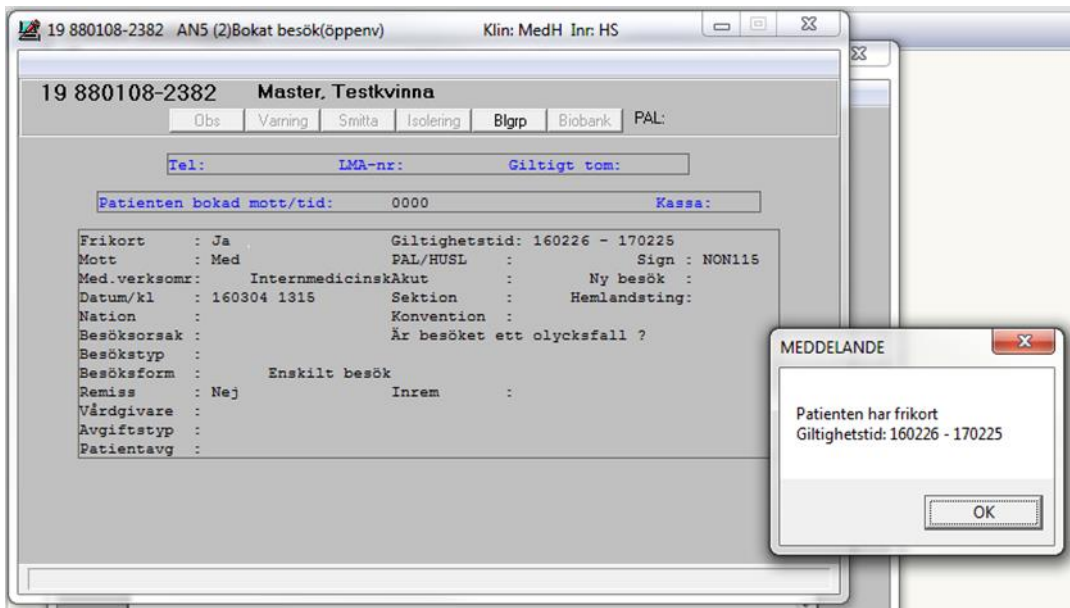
19 880108-2382 AN5 (2)Bokat besök(öppenv) Klin: MedH Inr: HS

19 880108-2382 Master, Testkvinna

Obs Varning Smitta Isolering Blgrp Biobank PAL:

Tel: LMA-nr: Giltigt tom:

Patienten bokad mott/tid: 0000 Kassa:

| | | | |
|---|---|---|---|
| Frikort | : Ja | Giltighetstid: 160226 - 170225 | |
| Mott | : Med | PAL/HUSL : | Sign : NON115 |
| Med.verksomr: | Internmedicinsk | Akut : | Ny besök : |
| Datum/kl | : 160304 1315 | Sektion : | Hemlandsting: |
| Nation | : | Konvention : | |
| Besöksorsak | : | Är besöket ett olycksfall ? | |
| Besökstyp | : | | |
| Besöksform | : Enskilt besök | | |
| Remiss | : Nej | Inrem : | |
| Vårdgivare | : | | |
| Avgiftstyp | : | | |
| Patientavg | : | | |

MEDDELANDE

Patienten har frikort
Giltighetstid: 160226 - 170225

OK